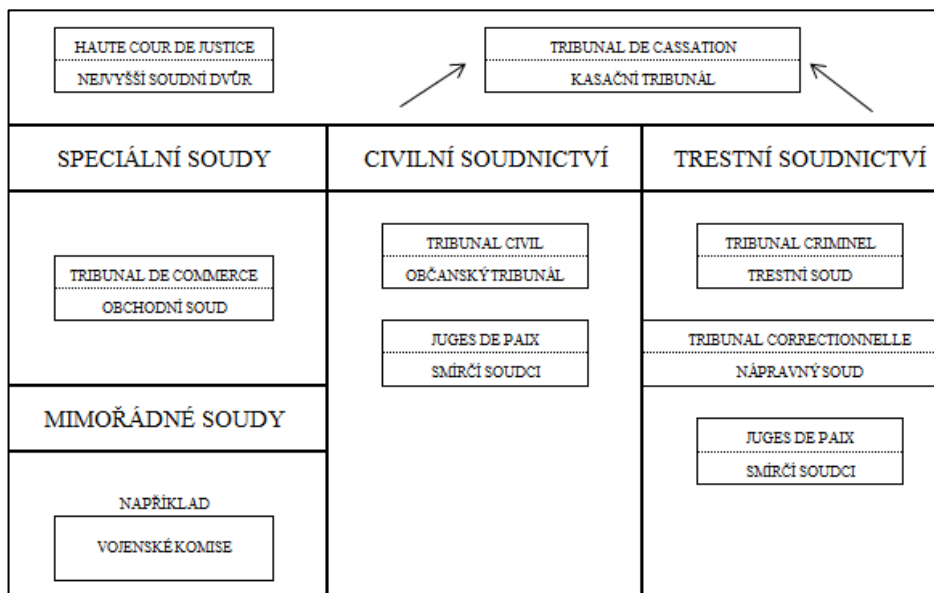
HAUTE COUR DE JUSTICE
NEJVYŠŠÍ SOUDNÍ DVŮR

TRIBUNAL DE CASSATION
KASAČNÍ TRIBUNÁL

SPECIÁLNÍ SOUDY

CIVILNÍ SOUDNICTVÍ

TRESTNÍ SOUDNICTVÍ

TRIBUNAL DE COMMERCE
OBCHODNÍ SOUD

TRIBUNAL CIVIL
OBČANSKÝ TRIBUNÁL

JUGES DE PAIX
SMÍRČÍ SOUDCI

TRIBUNAL CRIMINEL
TRESTNÍ SOUD

TRIBUNAL CORRECTIONNELLE
NÁPRAVNÝ SOUD

JUGES DE PAIX
SMÍRČÍ SOUDCI

MIMOŘÁDNÉ SOUDY

NAPŘÍKLAD
VOJENSKÉ KOMISE